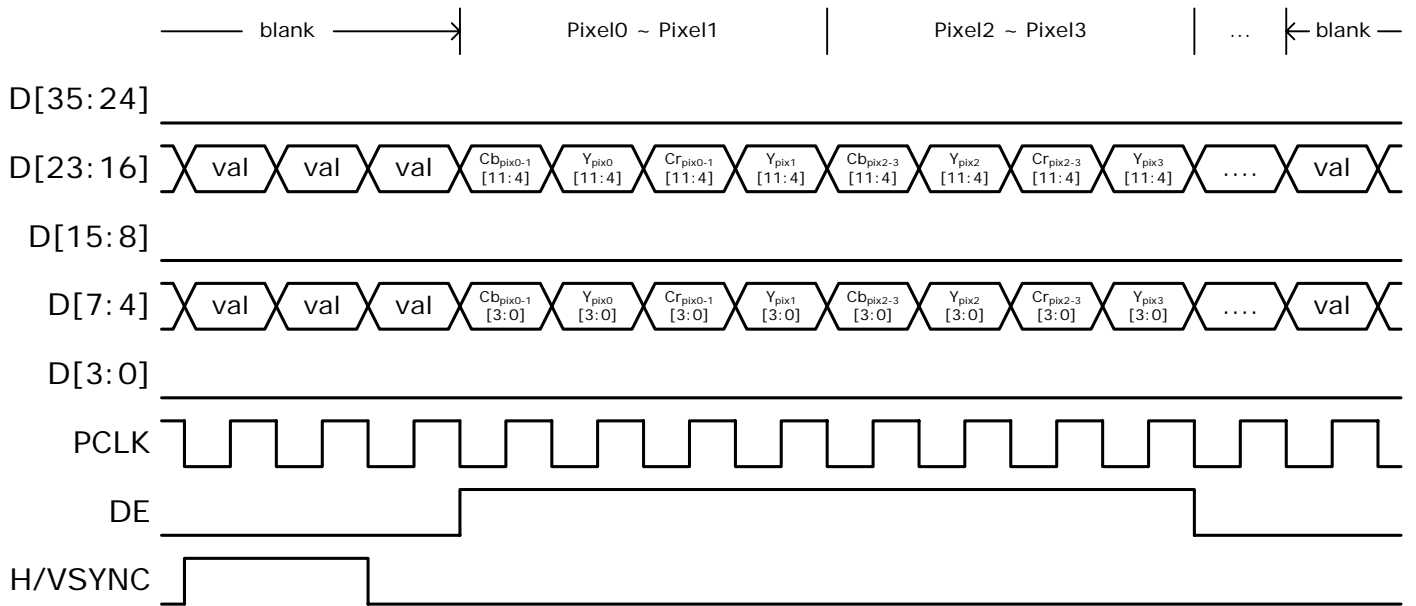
blank Pixel0 ~ Pixel1 Pixel2 ~ Pixel3 ... blank

D[35:24]

D[23:16] val val val $Cb_{pix0-1}$ [11:4] $Y_{pix0}$ [11:4] $Cr_{pix0-1}$ [11:4] $Y_{pix1}$ [11:4] $Cb_{pix2-3}$ [11:4] $Y_{pix2}$ [11:4] $Cr_{pix2-3}$ [11:4] $Y_{pix3}$ [11:4] .... val

D[15:8]

D[7:4] val val val $Cb_{pix0-1}$ [3:0] $Y_{pix0}$ [3:0] $Cr_{pix0-1}$ [3:0] $Y_{pix1}$ [3:0] $Cb_{pix2-3}$ [3:0] $Y_{pix2}$ [3:0] $Cr_{pix2-3}$ [3:0] $Y_{pix3}$ [3:0] .... val

D[3:0]

PCLK

DE

H/VSYNC